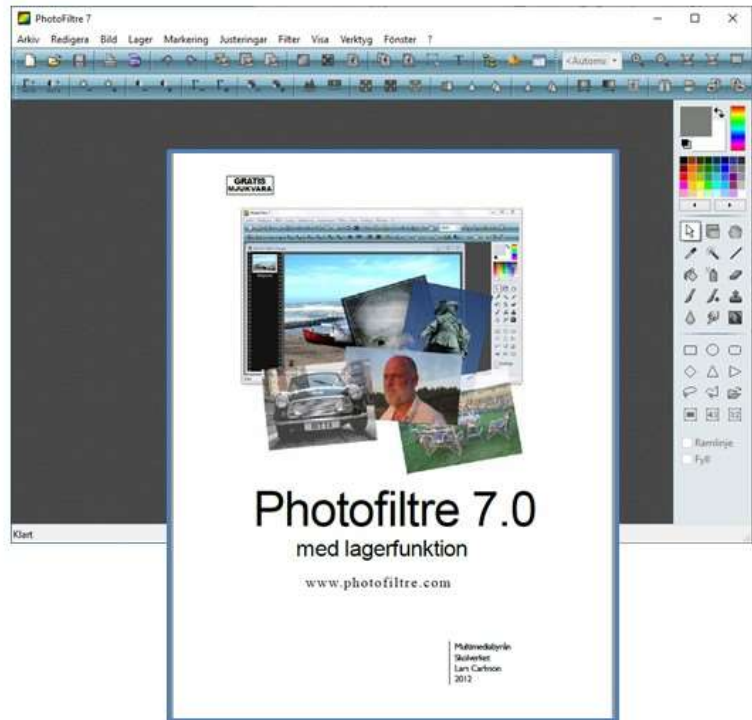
PhotoFiltre 7

Arkiv Redigera Bild Lager Markering Justeringar Filter Visa Verktyg Fönster ?

<Automt

GRATIS MJUKVARA

Photofiltre 7.0

med lagerfunktion

www.photofiltre.com

Multimediabyrån
Skolverket
Lars Carlsson
2012

Ramlinje
Fyll

Klart